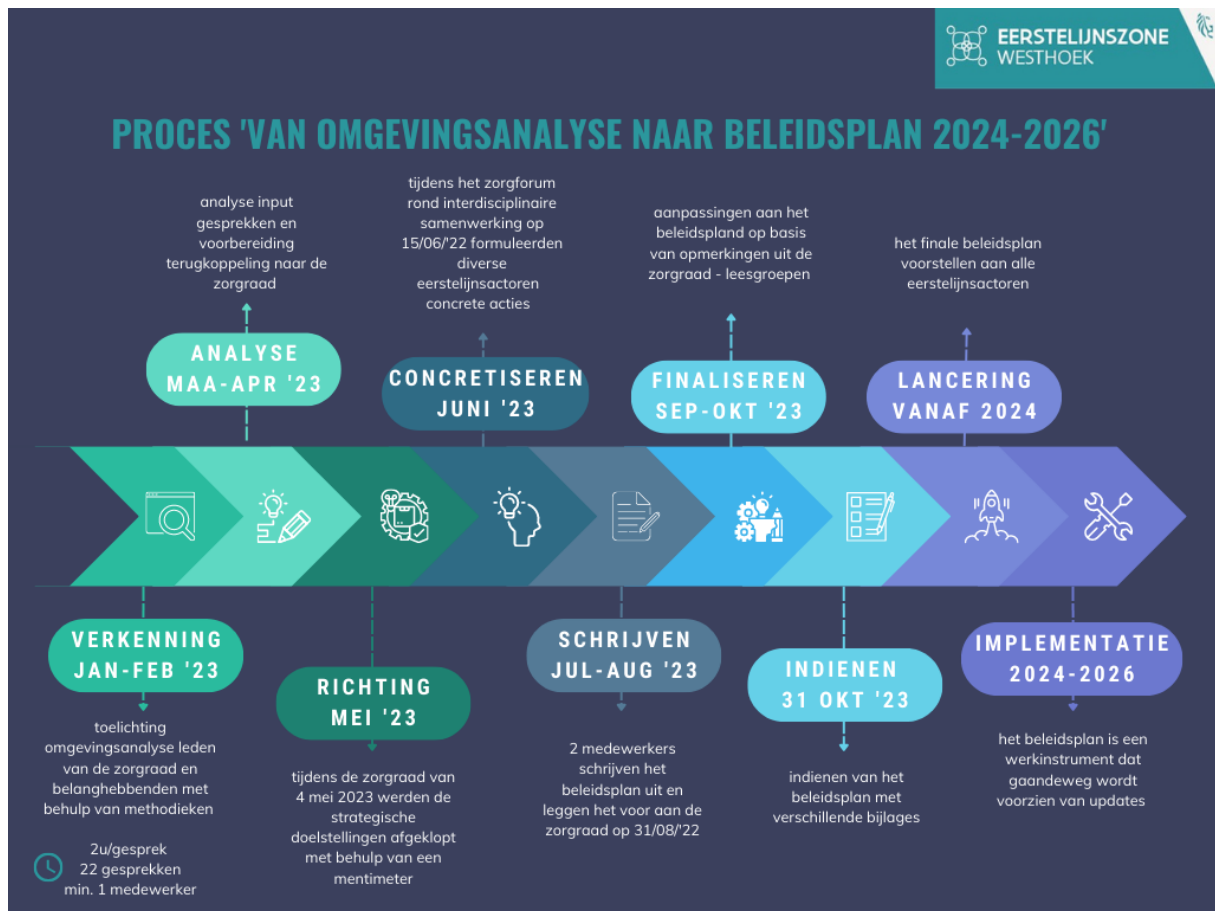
EERSTELIJNSZONE WESTHOEK

PROCES 'VAN OMGEVINGSANALYSE NAAR BELEIDSPLAN 2024-2026'

analyse input gesprekken en voorbereiding terugkoppeling naar de zorgraad

ANALYSE
MAA-APR '23

tijdens het zorgforum rond interdisciplinaire samenwerking op 15/06/'22 formuleerden diverse eerstelijnsactoren concrete acties

CONCRETISEREN
JUNI '23

aanpassingen aan het beleidsplan op basis van opmerkingen uit de zorgraad - leesgroepen

FINALISEREN
SEP-OKT '23

het finale beleidsplan voorstellen aan alle eerstelijnsactoren

LANCERING
VANAF 2024

VERKENNING
JAN-FEB '23

toelichting omgevingsanalyse leden van de zorgraad en belanghebbenden met behulp van methodieken

2u/gesprek
22 gesprekken
min. 1 medewerker

RICHTING
MEI '23

tijdens de zorgraad van 4 mei 2023 werden de strategische doelstellingen afgeklopt met behulp van een mentimeter

SCHRIJVEN
JUL-AUG '23

2 medewerkers schrijven het beleidsplan uit en leggen het voor aan de zorgraad op 31/08/'22

INDIENEN
31 OKT '23

indienen van het beleidsplan met verschillende bijlages

IMPLEMENTATIE
2024-2026

het beleidsplan is een werkinstrument dat gaandeweg wordt voorzien van updates